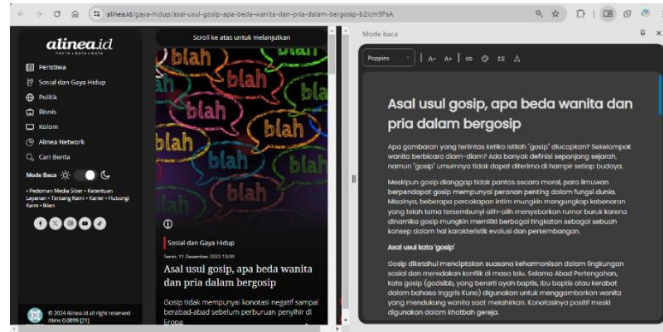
alinea.id/gaya-hidup/asal-usul-gosip-apa-beda-wanita-dan-pria-dalam-bergosip-b2iom3PsA

alinea.id

Peristiwa
Sosial dan Gaya Hidup
Politik
Bisnis
Kolom
Alinea Network
Cari Berita

Mode Baca

• Pedoman Media Siber • Ketentuan Layanan • Tentang Kami • Karier • Hubungi Kami • Iklan

© 2024 Alinea.id all right reserved Alinea ©0899 [21]

Scroll ke atas untuk melanjutkan

blah blah blah blah blah blah blah blah

Sosial dan Gaya Hidup

Senin, 11 Desember 2023 13:09

Asal usul gosip, apa beda wanita dan pria dalam bergosip

Gosip tidak mempunyai konotasi negatif sampai berabad-abad sebelum perburuan penyihir di Eropa.

Mode baca

Poppins

Asal usul gosip, apa beda wanita dan pria dalam bergosip

Apa gambaran yang terlintas ketika istilah "gosip" diucapkan? Sekelompok wanita berbicara diam-diam? Ada banyak definisi sepanjang sejarah, namun "gosip" umumnya tidak dapat diterima di hampir setiap budaya.

Meskipun gosip dianggap tidak pantas secara moral, para ilmuwan berpendapat gosip mempunyai peranan penting dalam fungsi dunia. Misalnya, beberapa percakapan intim mungkin mengungkap kebenaran yang telah lama tersembunyi alih-alih menyebarkan rumor buruk karena dinamika gosip mungkin memiliki berbagai tingkatan sebagai sebuah konsep dalam hal karakteristik evolusi dan perkembangan.

Asal usul kata 'gosip'

Gosip diketahui menciptakan suasana keharmonisan dalam lingkungan sosial dan meredakan konflik di masa lalu. Selama Abad Pertengahan, kata gosip (godsibb, yang berarti ayah baptis, ibu baptis atau kerabat dalam bahasa Inggris Kuno) digunakan untuk menggambarkan wanita yang mendukung wanita saat melahirkan. Konotasinya positif meski digunakan dalam khotbah gereja.